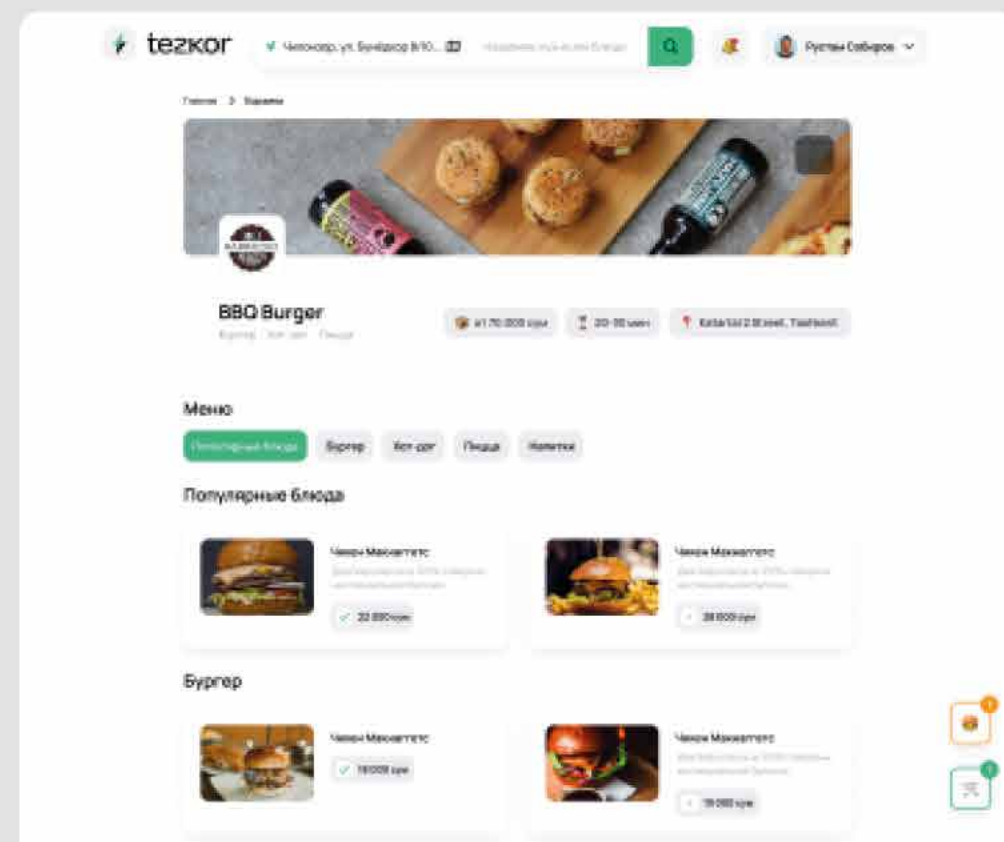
tezkor

Чиланзар, ул. Бунёдкор 8/10... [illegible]

Рустам Сабиров

Главная > Заведения

BBQ Burger

Бургер · Хот-дог · Пицца

от 70 000 сум

20-30 мин

Kattartol 2 St street, Tashkent

Меню

Популярные блюда

Бургер

Хот-дог

Пицца

Напитки

Популярные блюда

Чикен Манхэттенс

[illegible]

22 000 сум

Чикен Манхэттенс

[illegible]

28 000 сум

Бургер

Чикен Манхэттенс

19 000 сум

Чикен Манхэттенс

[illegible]

19 000 сум

1

0